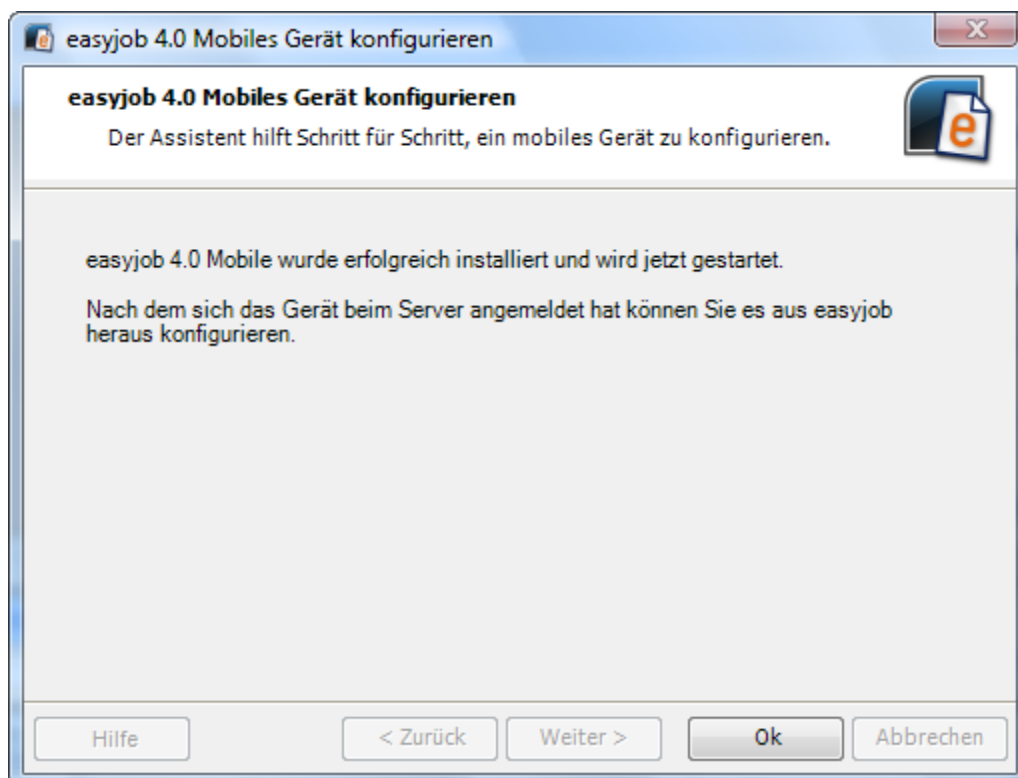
easyjob 4.0 Mobiles Gerät konfigurieren

easyjob 4.0 Mobiles Gerät konfigurieren

Der Assistent hilft Schritt für Schritt, ein mobiles Gerät zu konfigurieren.

e

easyjob 4.0 Mobile wurde erfolgreich installiert und wird jetzt gestartet.

Nach dem sich das Gerät beim Server angemeldet hat können Sie es aus easyjob heraus konfigurieren.

Hilfe

< Zurück

Weiter >

Ok

Abbrechen